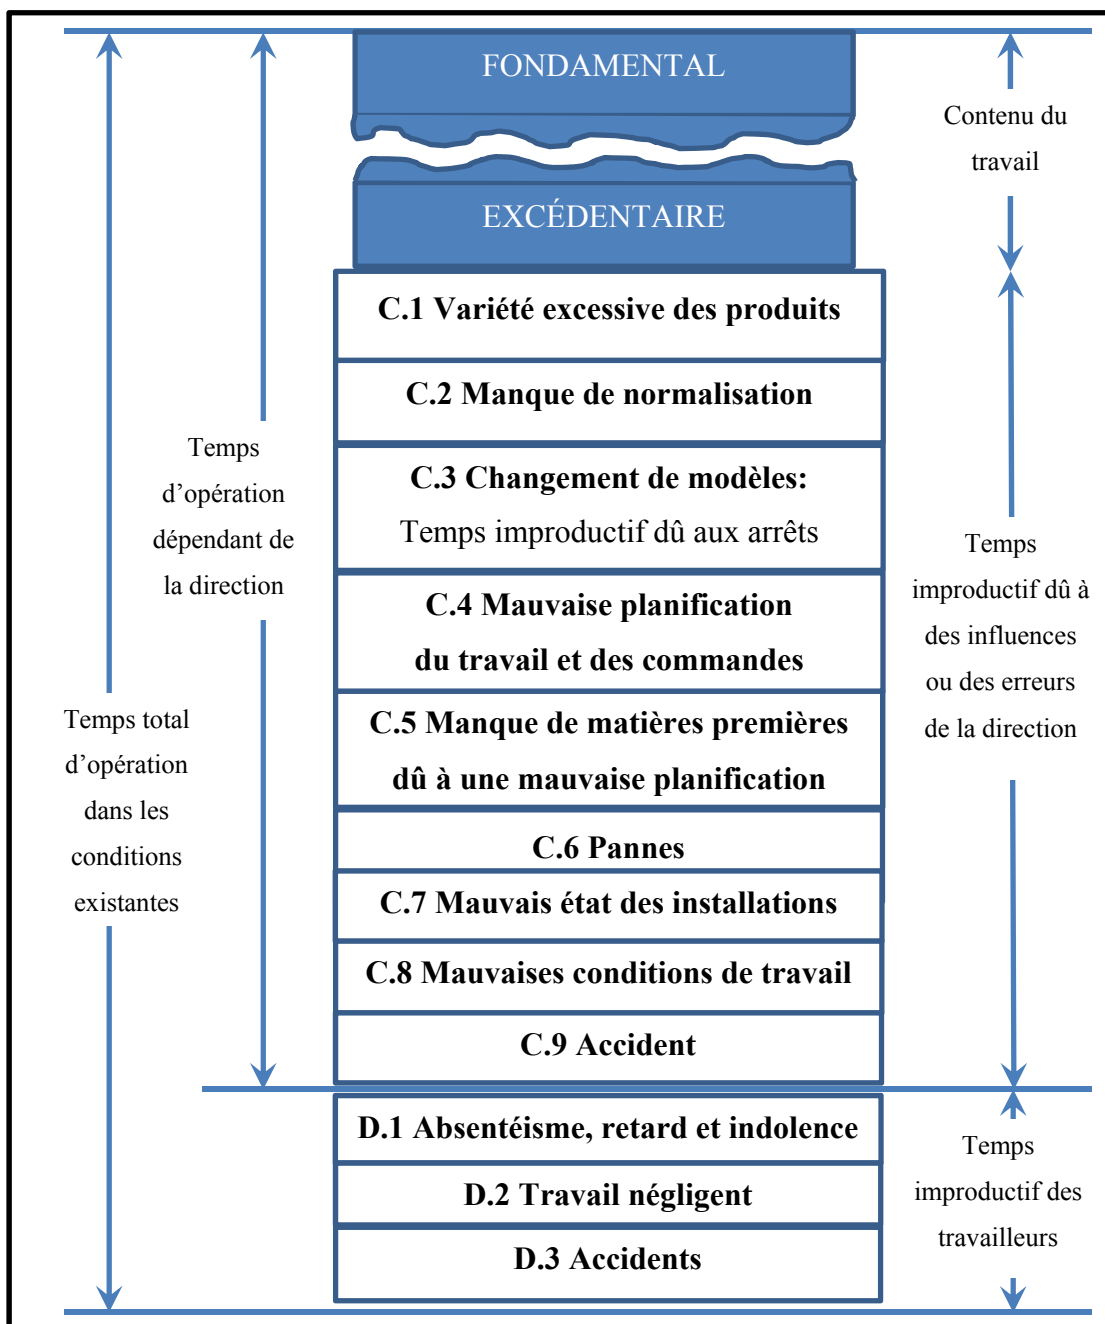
FONDAMENTAL

EXCÉDENTAIRE

C.1 Variété excessive des produits

C.2 Manque de normalisation

C.3 Changement de modèles: Temps improductif dû aux arrêts

C.4 Mauvaise planification du travail et des commandes

C.5 Manque de matières premières dû à une mauvaise planification

C.6 Pannes

C.7 Mauvais état des installations

C.8 Mauvaises conditions de travail

C.9 Accident

D.1 Absentéisme, retard et indolence

D.2 Travail négligent

D.3 Accidents

Temps total d'opération dans les conditions existantes

Temps d'opération dépendant de la direction

Contenu du travail

Temps improductif dû à des influences ou des erreurs de la direction

Temps improductif des travailleurs